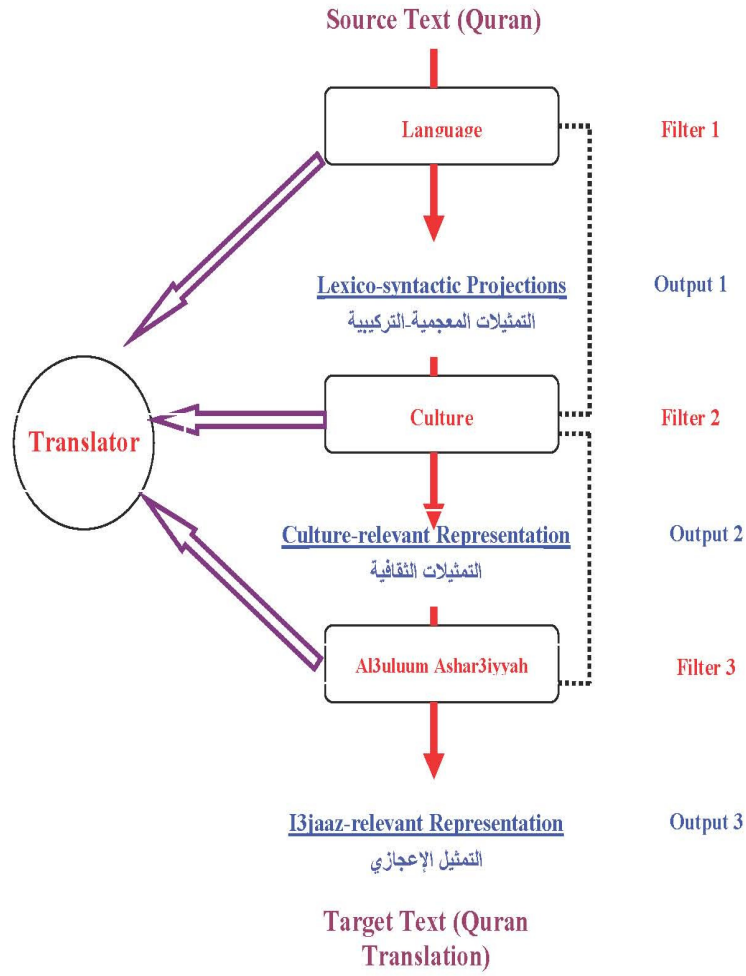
Source Text (Quran)

Language

Filter 1

Lexico-syntactic Projections

التمثيلات المعجمية-التركيبية

Output 1

Translator

Culture

Filter 2

Culture-relevant Representation

التمثيلات الثقافية

Output 2

Al3uluum Ashar3iyyah

Filter 3

I3jaaz-relevant Representation

التمثيل الإعجازي

Output 3

Target Text (Quran Translation)